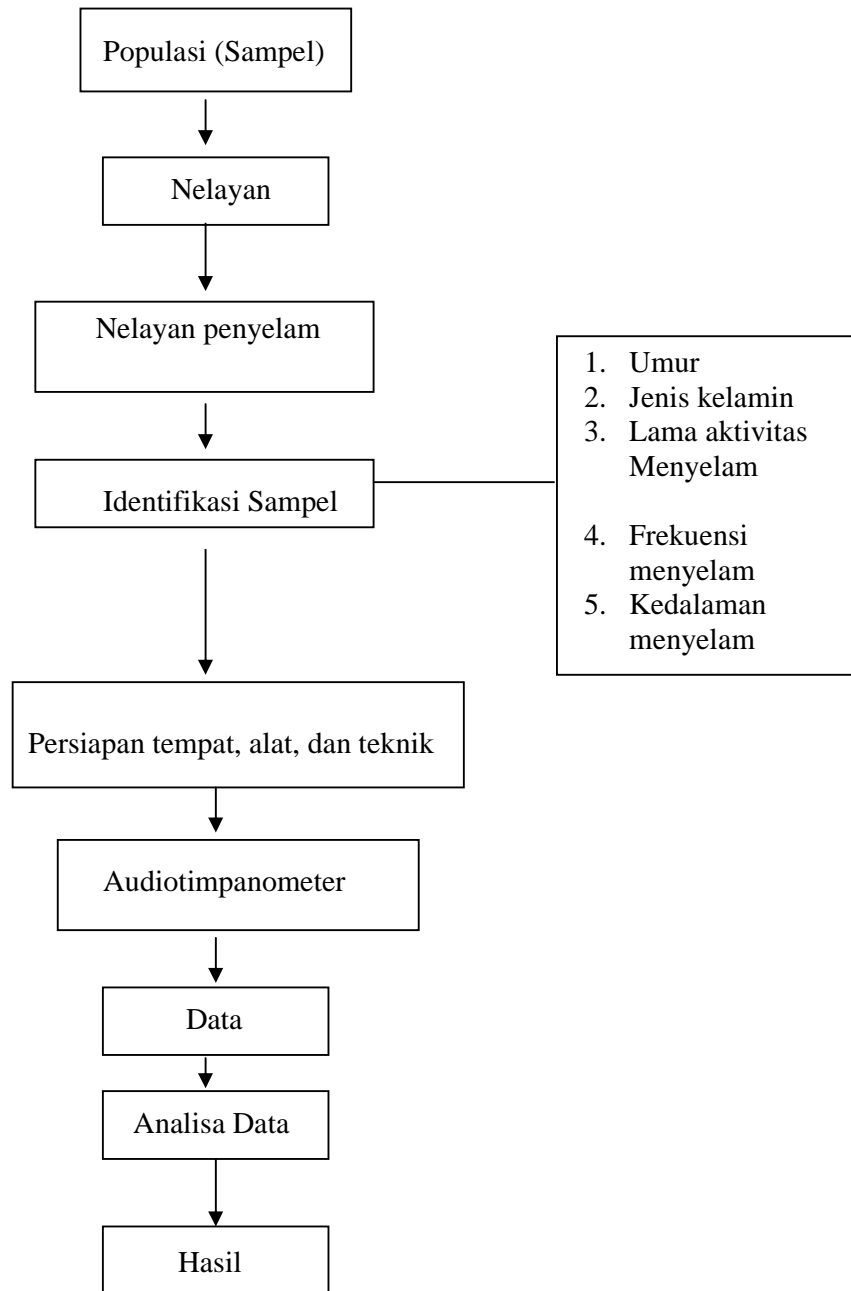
Populasi (Sampel)

Nelayan

Nelayan penyelam

Identifikasi Sampel

1. Umur
2. Jenis kelamin
3. Lama aktivitas Menyelam
4. Frekuensi menyelam
5. Kedalaman menyelam

Persiapan tempat, alat, dan teknik

Audiotimpanometer

Data

Analisa Data

Hasil